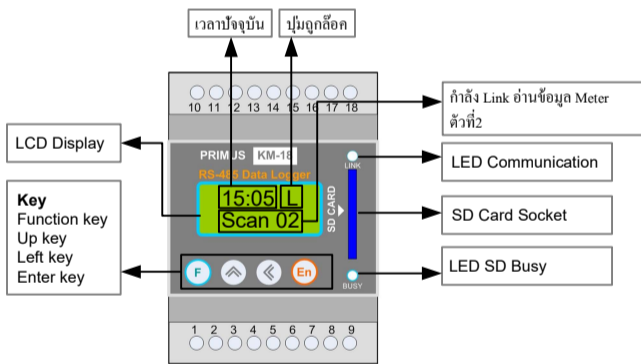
เวลาปัจจุบัน

ปุ่มถูกล็อค

กำลัง Link อ่านข้อมูล Meter ตัวที่2

10 11 12 13 14 15 16 17 18

LCD Display

PRIMUS KM-18

RS-485 Data Logger

LINK

LED Communication

15:05 L

Scan 02

SD CARD

SD Card Socket

Key
Function key
Up key
Left key
Enter key

F

En

LED SD Busy

BUSY

1 2 3 4 5 6 7 8 9